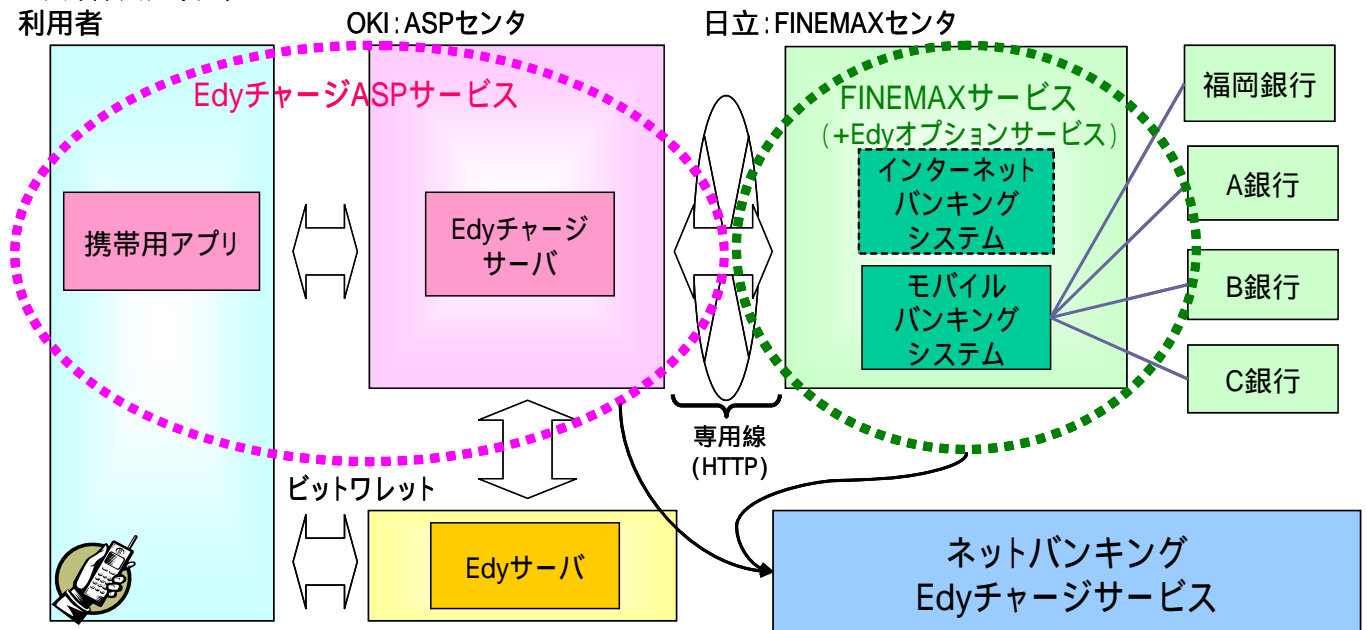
利用者

OKI：ASPセンタ

日立：FINEMAXセンタ

EdyチャージASPサービス

携帯用アプリ

Edyチャージ サーバ

FINEMAXサービス （+Edyオプションサービス）

インターネット バンキング システム

モバイル バンキング システム

福岡銀行

A銀行

B銀行

C銀行

専用線 (HTTP)

ビットワレット

Edyサーバ

ネットバンキング Edyチャージサービス